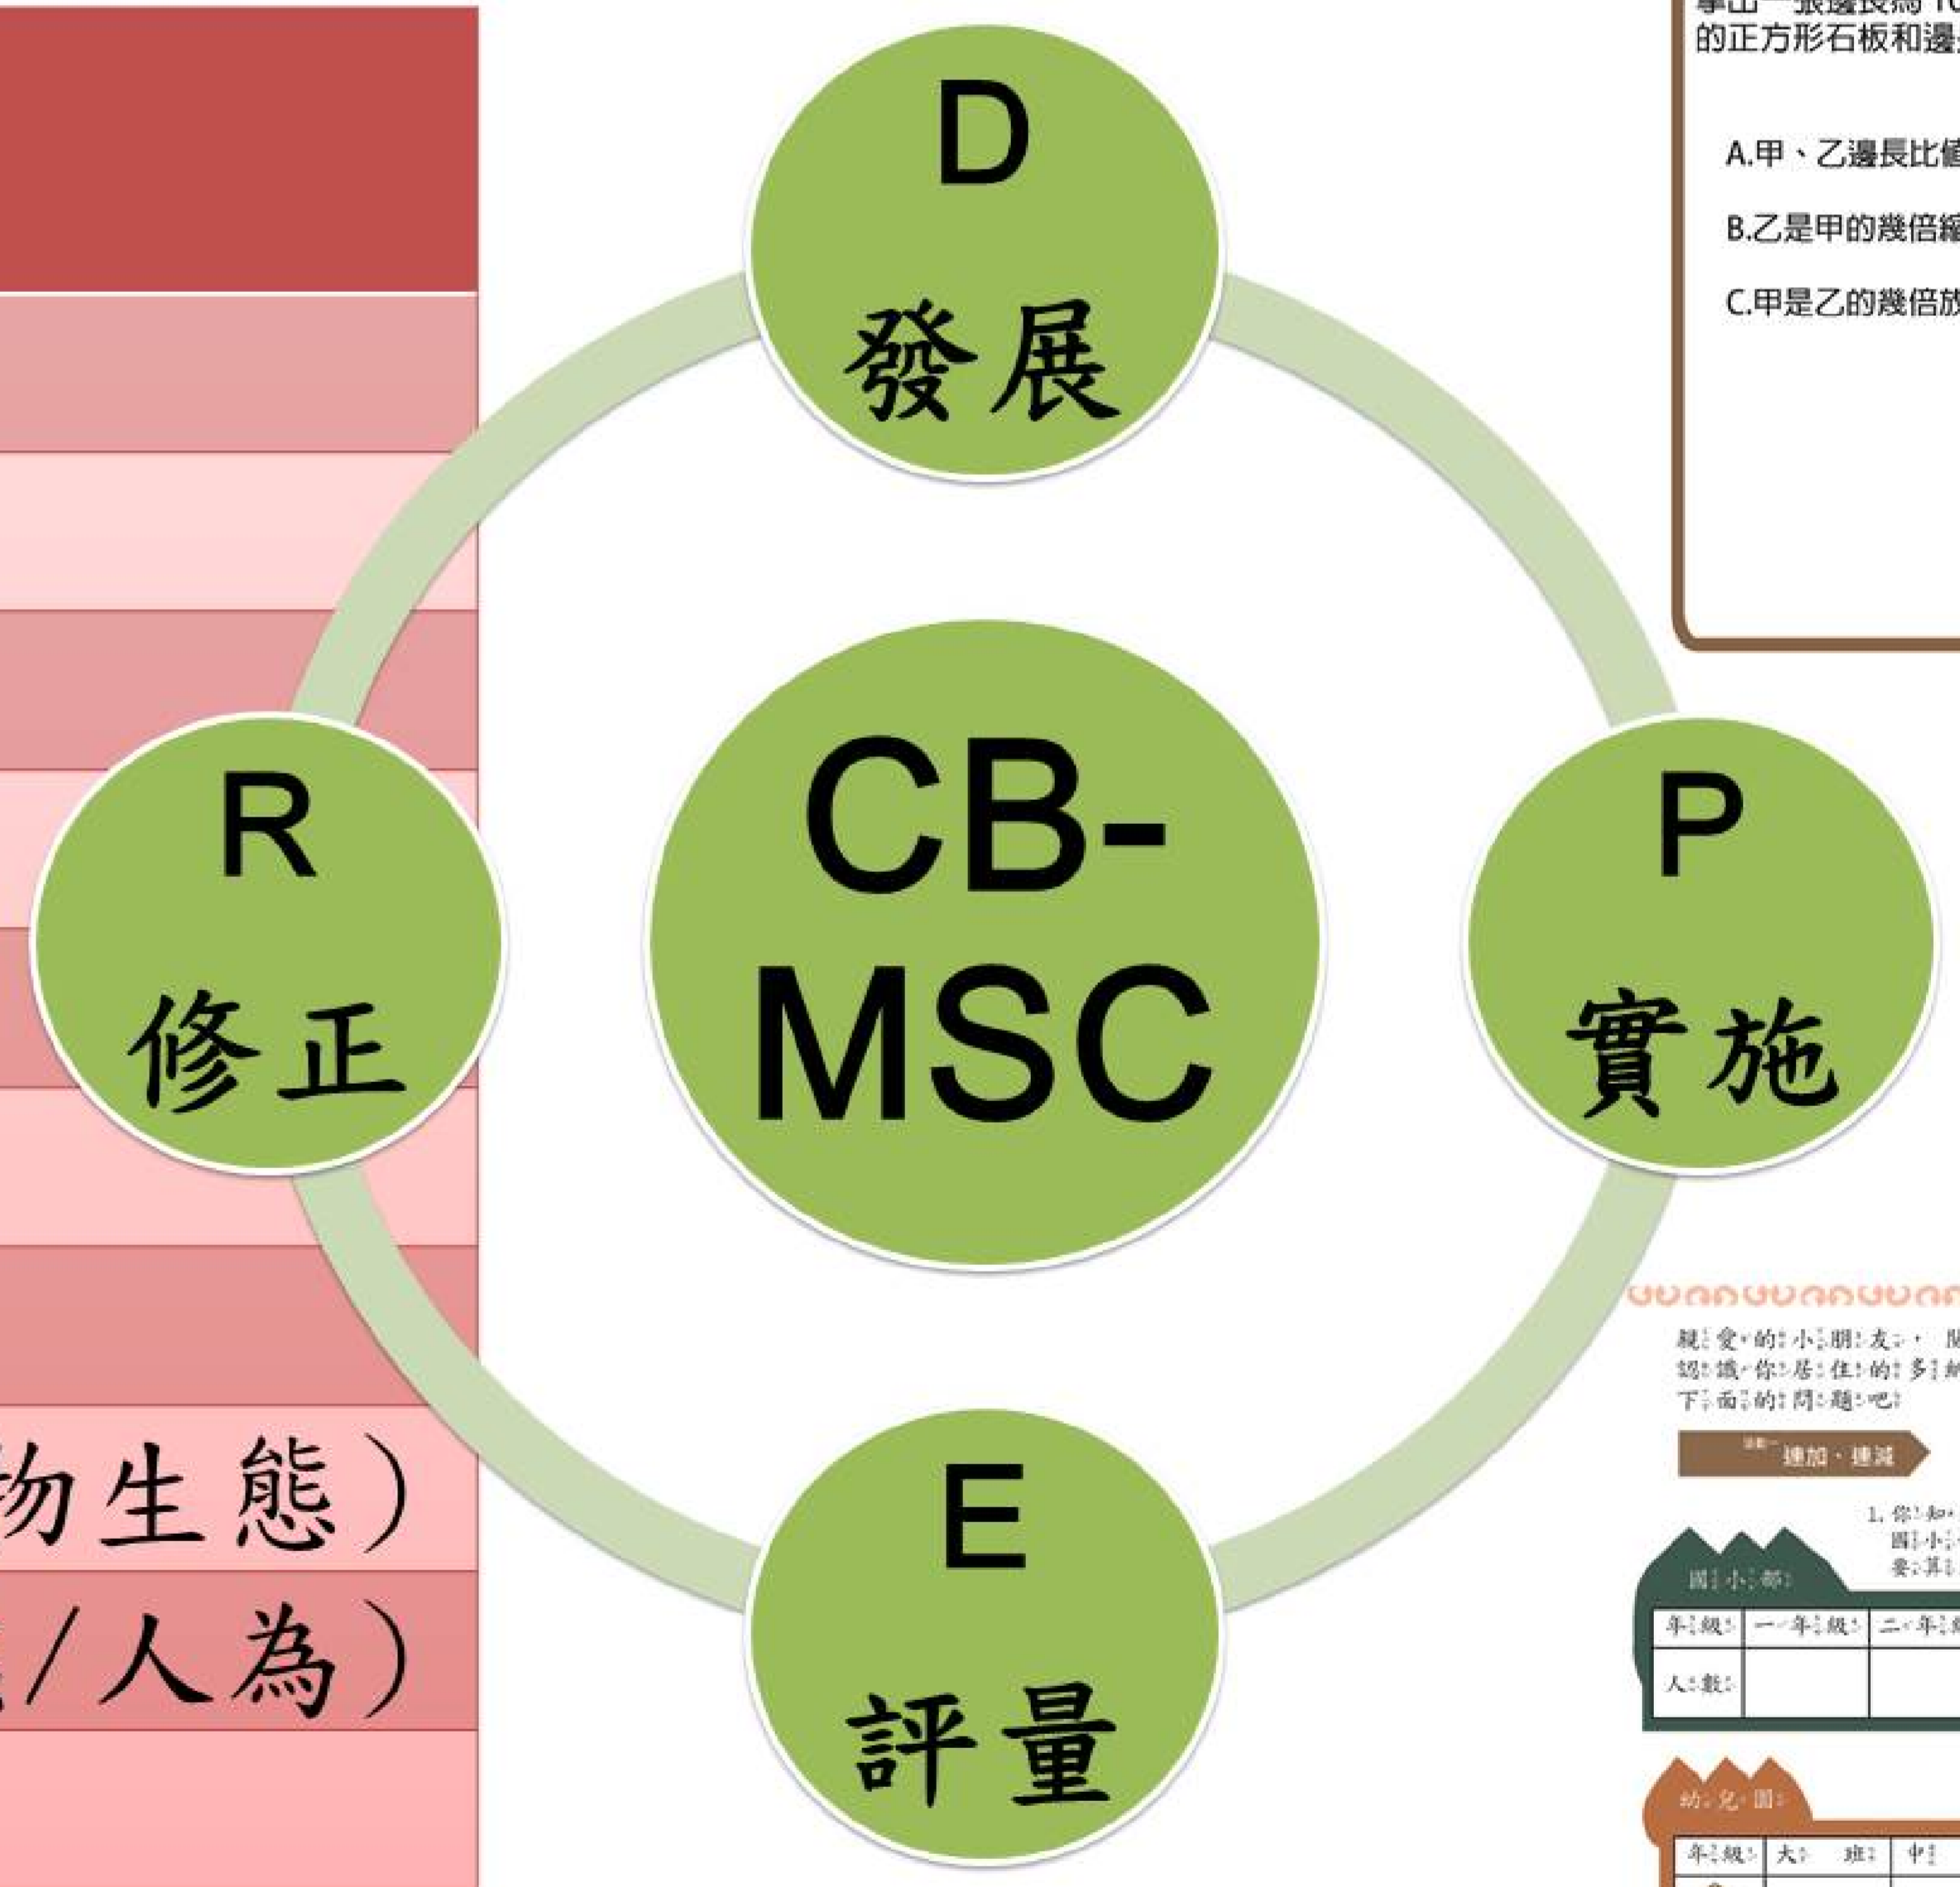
物生態）
/人為）

D
發展

R
修正

CB-
MSC

P
實施

E
評量

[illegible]
的正方形石板和邊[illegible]

A.甲、乙邊長比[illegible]

B.乙是甲的幾倍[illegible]

C.甲是乙的幾倍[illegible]

親愛的小朋友，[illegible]
認識你居住的多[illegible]
下面的問題吧

連加・連減

1. 你知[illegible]
國小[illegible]
要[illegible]

國小部

| 年級 | 一年級 | 二年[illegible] |
|---|---|---|
| 人數 | | |

幼兒園

| 年級 | 大班 | 中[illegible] |
|---|---|---|